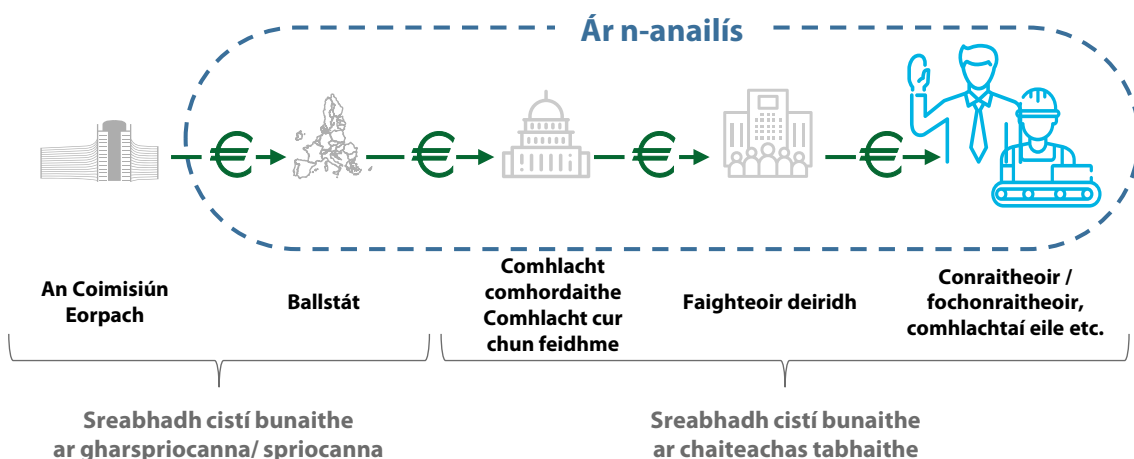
Ár n-anailís

An Coimisiún Eorpach

Ballstát

Comhlacht comhordaithe
Comhlacht cur chun feidhme

Faighteoir deiridh

Conraitheoir / fochonraitheoir, comhlachtaí eile etc.

Sreabhadh cistí bunaithe ar gharspriocanna/ spriocanna

Sreabhadh cistí bunaithe ar chaiteachas tabhaithe